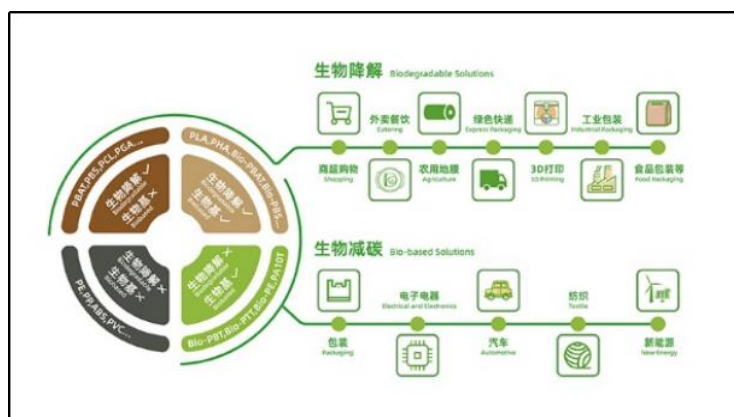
生物降解 Biodegradable Solutions

外卖餐饮 Catering
绿色快递 Express Packaging
工业包装 Industrial Packaging
商超购物 Shopping
农用地膜 Agriculture
3D打印 3D Printing
食品包装等 Food Packaging

PBAT,PBS,PCL,PGA...
生物降解 ✓
生物基 ×
PLA,PHA,Bio-PBAT,Bio-PBS...
生物降解 ✓
生物基 ✓
生物降解 ×
生物基 ×
PE,PP,ABS,PVC...
生物降解 ×
生物基 ✓
Bio-PBT,Bio-PTT,Bio-PE,PA10T

生物减碳 Bio-based Solutions

电子电器 Electrical and Electronics
纺织 Textile
包装 Packaging
汽车 Automotive
新能源 New Energy